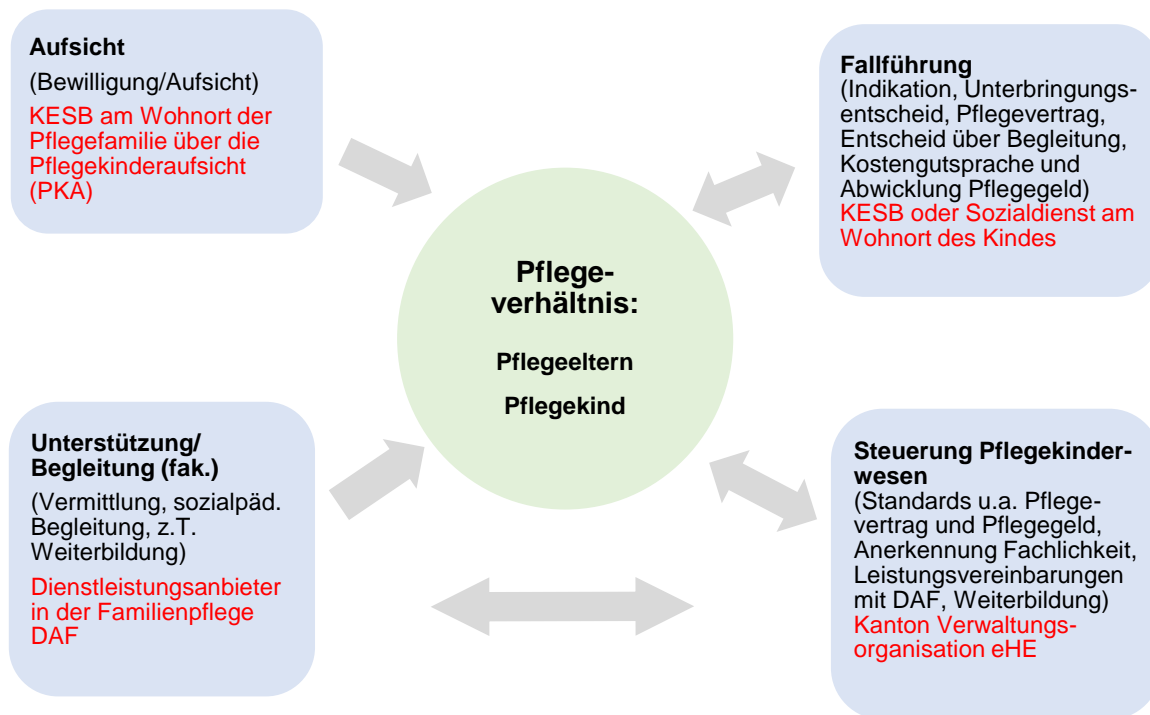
**Aufsicht**
(Bewilligung/Aufsicht)
KESB am Wohnort der Pflegefamilie über die Pflegekinderaufsicht (PKA)

**Fallführung**
(Indikation, Unterbringungsentscheid, Pflegevertrag, Entscheid über Begleitung, Kostengutsprache und Abwicklung Pflegegeld)
KESB oder Sozialdienst am Wohnort des Kindes

**Pflegeverhältnis:**
**Pflegeeltern**
**Pflegekind**

**Unterstützung/ Begleitung (fak.)**
(Vermittlung, sozialpäd. Begleitung, z.T. Weiterbildung)
Dienstleistungsanbieter in der Familienpflege DAF

**Steuerung Pflegekinderwesen**
(Standards u.a. Pflegevertrag und Pflegegeld, Anerkennung Fachlichkeit, Leistungsvereinbarungen mit DAF, Weiterbildung)
Kanton Verwaltungsorganisation eHE